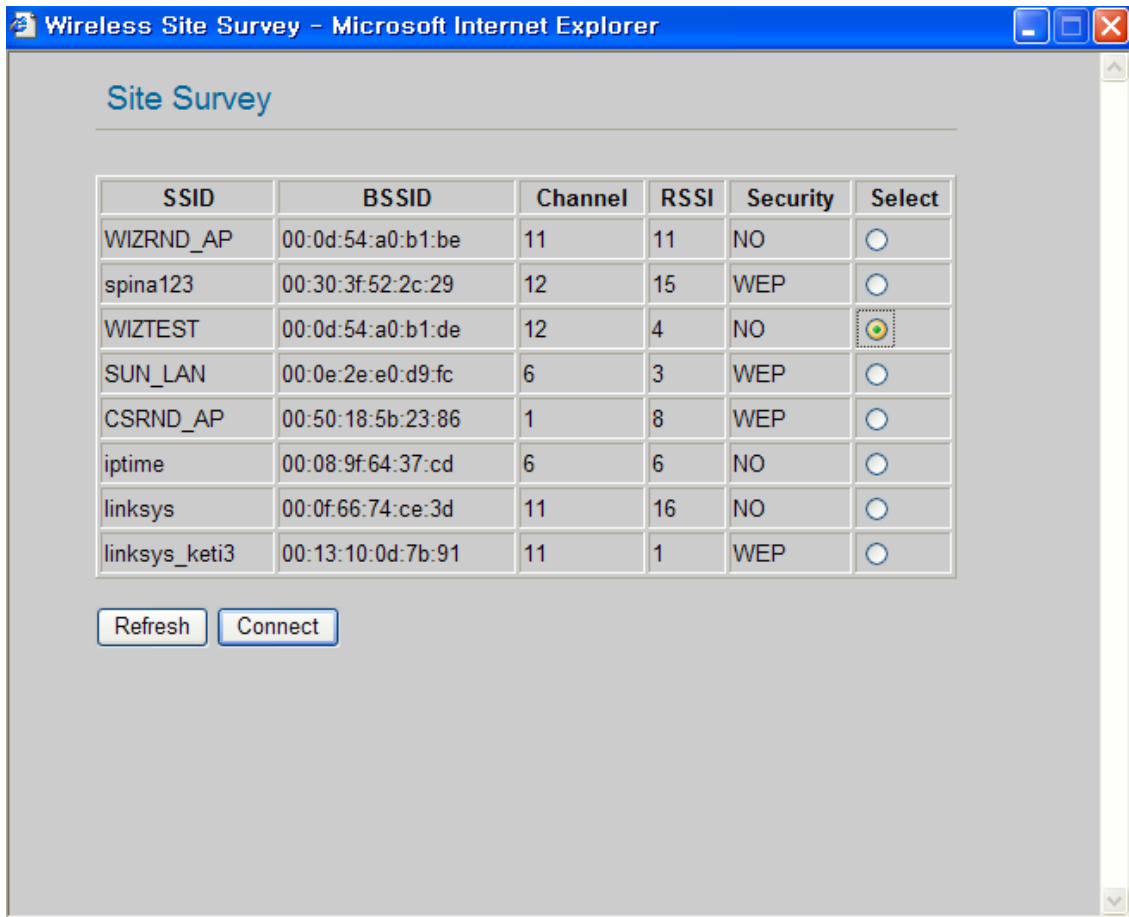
Wireless Site Survey - Microsoft Internet Explorer

Site Survey

| SSID | BSSID | Channel | RSSI | Security | Select |
|---|---|---|---|---|---|
| WIZRND_AP | 00:0d:54:a0:b1:be | 11 | 11 | NO | |
| spina123 | 00:30:3f:52:2c:29 | 12 | 15 | WEP | |
| WIZTEST | 00:0d:54:a0:b1:de | 12 | 4 | NO | |
| SUN_LAN | 00:0e:2e:e0:d9:fc | 6 | 3 | WEP | |
| CSRND_AP | 00:50:18:5b:23:86 | 1 | 8 | WEP | |
| iptime | 00:08:9f:64:37:cd | 6 | 6 | NO | |
| linksys | 00:0f:66:74:ce:3d | 11 | 16 | NO | |
| linksys_keti3 | 00:13:10:0d:7b:91 | 11 | 1 | WEP | |

Refresh Connect